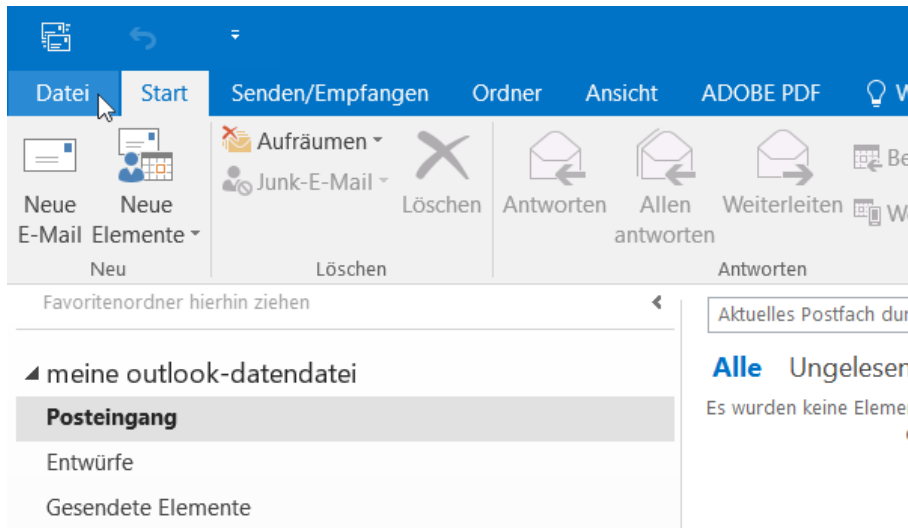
Datei Start Senden/Empfangen Ordner Ansicht ADOBE PDF W

Neue E-Mail
Neue Elemente
Neu

Aufräumen
Junk-E-Mail
Löschen
Löschen

Antworten
Allen antworten
Weiterleiten
Antworten

Be
W

Favoritenordner hierhin ziehen

meine outlook-datendatei
Posteingang
Entwürfe
Gesendete Elemente

Aktuelles Postfach dur

Alle Ungelesen

Es wurden keine Elemer